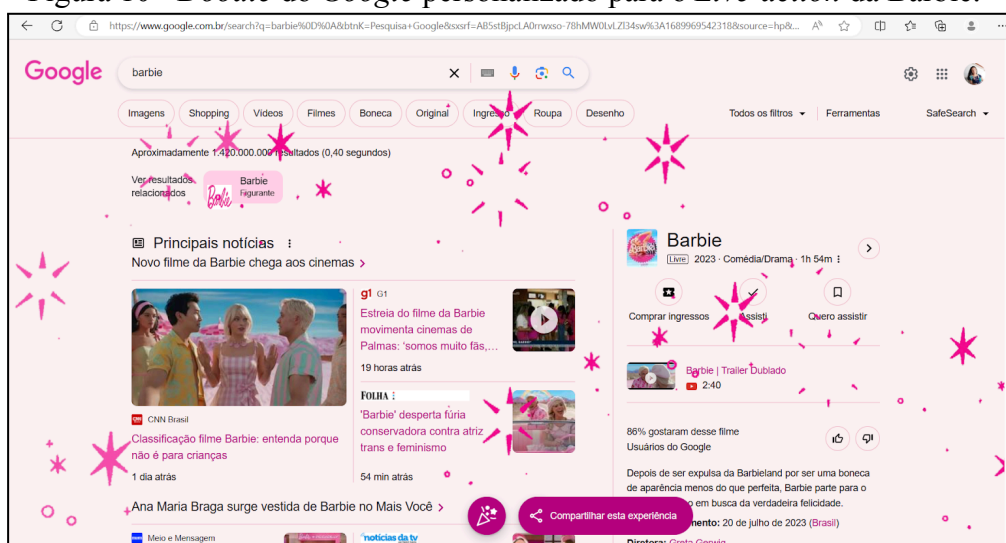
Figura 10 - Doodle do Google personalizado para o Live-action da Barbie.

https://www.google.com.br/search?q=barbie%0D%0A&btnK=Pesquisa+Google&sxsrf=AB5stBjpcLA0rrwxso-78hMW0LvLZl34sw%3A1689969542318&source=hp&...

Google

barbie

Imagens Shopping Vídeos Filmes Boneca Original Ingresso Roupa Desenho

Todos os filtros Ferramentas SafeSearch

Aproximadamente 1.420.000.000 resultados (0,40 segundos)

Ver resultados relacionados

Barbie Figurante

Principais notícias

Novo filme da Barbie chega aos cinemas

CNN Brasil

Classificação filme Barbie: entenda porque não é para crianças

1 dia atrás

g1 G1

Estreia do filme da Barbie movimenta cinemas de Palmas: 'somos muito fãs,...

19 horas atrás

FOLHA

'Barbie' desperta fúria conservadora contra atriz trans e feminismo

54 min atrás

Ana Maria Braga surge vestida de Barbie no Mais Você

Meio e Mensagem

noticias da tv

Barbie

Livre 2023 · Comédia/Drama · 1h 54m

Comprar ingressos

Assisti

Quero assistir

Barbie | Trailer Dublado

2:40

86% gostaram desse filme

Usuários do Google

Depois de ser expulsa da Barbieland por ser uma boneca de aparência menos do que perfeita, Barbie parte para o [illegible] em busca da verdadeira felicidade.

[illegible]mento: 20 de julho de 2023 (Brasil)

Diretora: Greta Gerwig

Compartilhar esta experiência